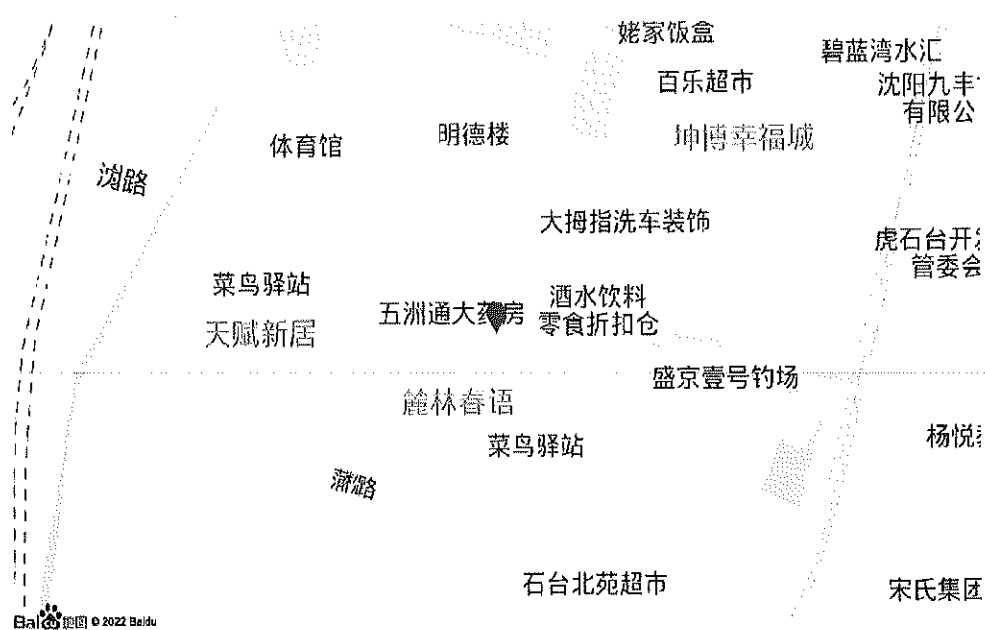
姥家饭盒
碧蓝湾水汇
百乐超市
沈阳九丰
有限公
体育馆
明德楼
坤博幸福城
洮路
大拇指洗车装饰
虎石台开
管委会
菜鸟驿站
五洲通大药房
酒水饮料
零食折扣仓
天赋新居
盛京壹号钓场
麓林春语
菜鸟驿站
杨悦
潇路
石台北苑超市
宋氏集团
Baidu地图 © 2022 Baidu